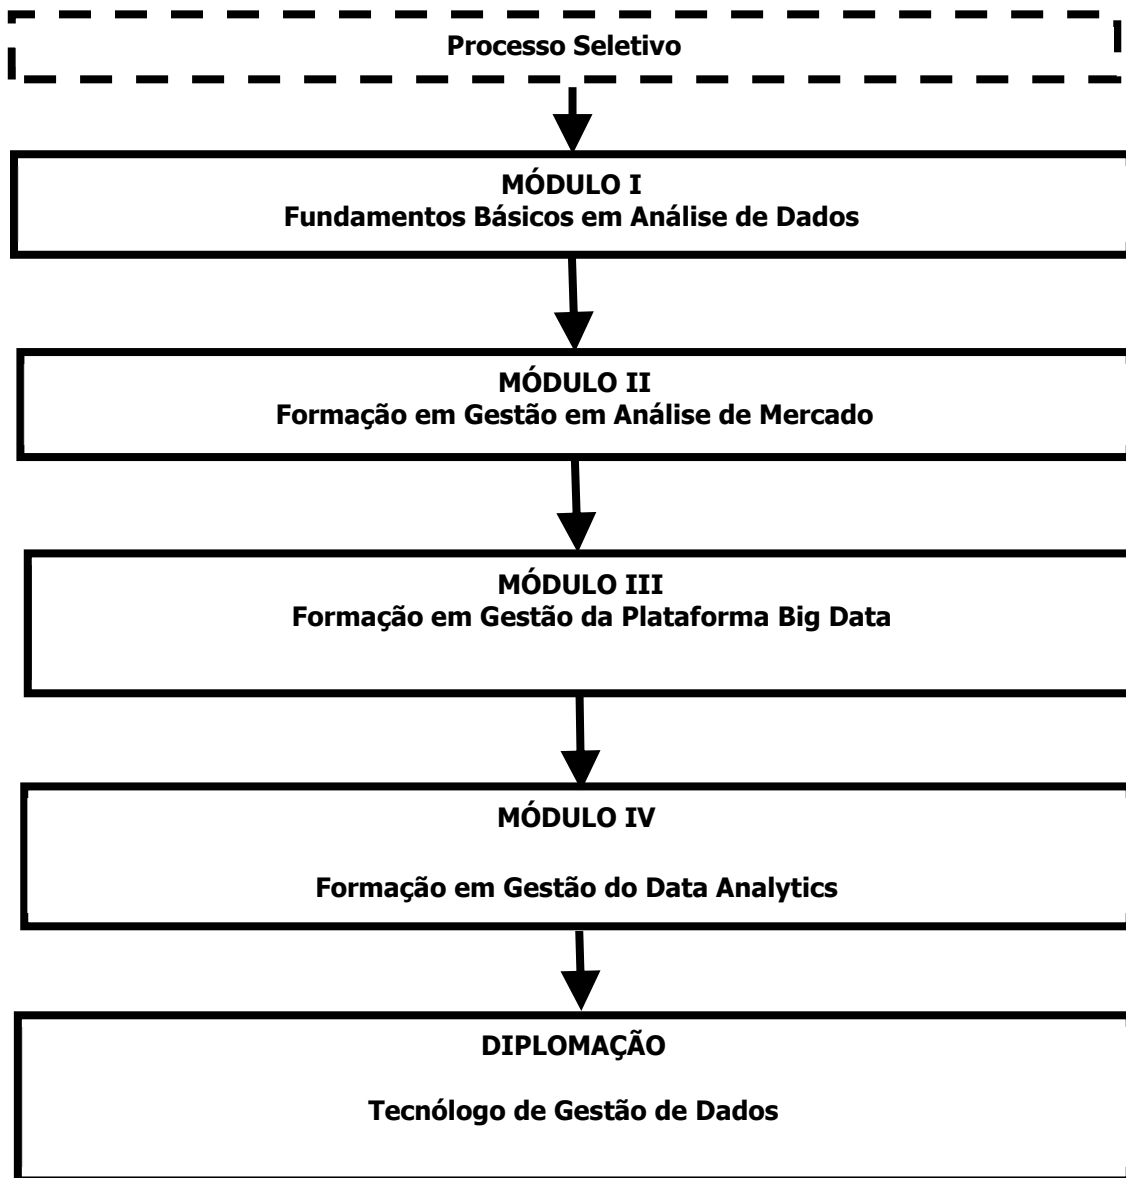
Processo Seletivo

MÓDULO I
Fundamentos Básicos em Análise de Dados

MÓDULO II
Formação em Gestão em Análise de Mercado

MÓDULO III
Formação em Gestão da Plataforma Big Data

MÓDULO IV

Formação em Gestão do Data Analytics

DIPLOMAÇÃO

Tecnólogo de Gestão de Dados